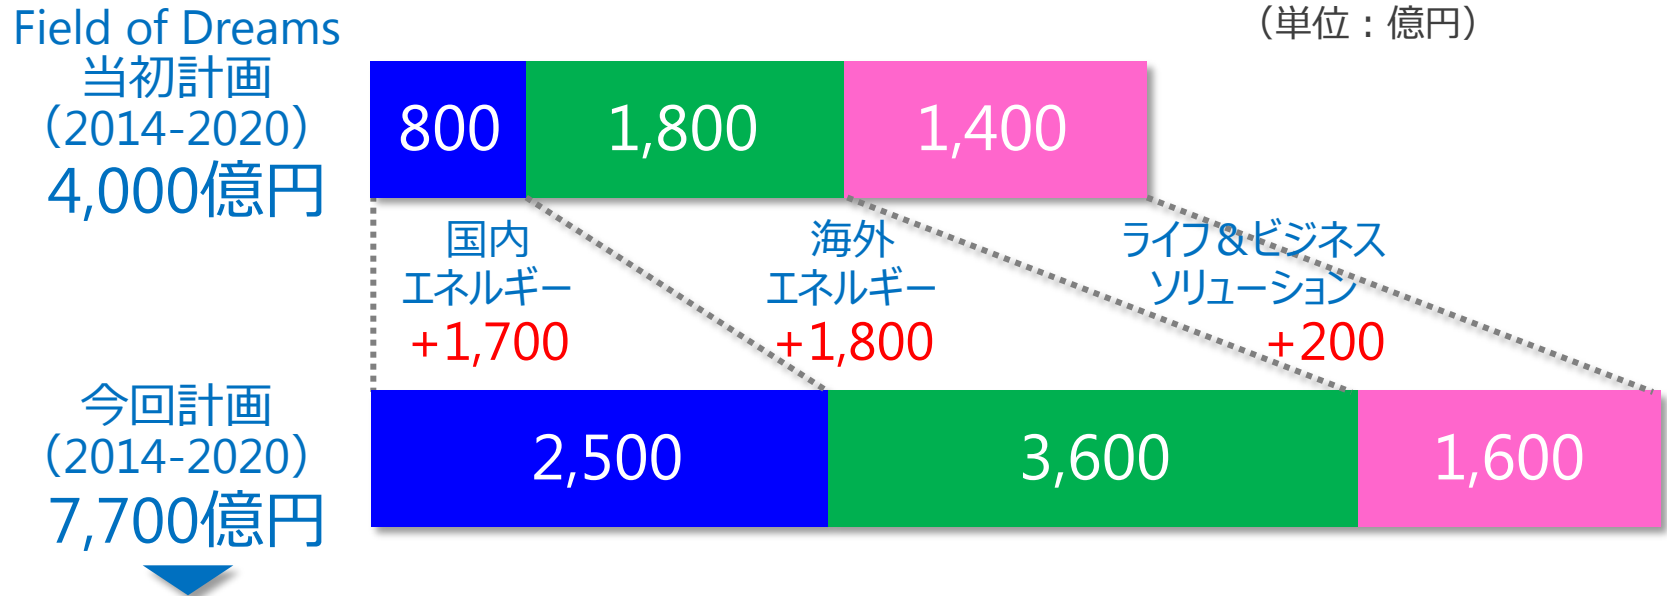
Field of Dreams
当初計画
(2014-2020)
4,000億円

(単位：億円)

800

1,800

1,400

国内
エネルギー
+1,700

海外
エネルギー
+1,800

ライフ&ビジネス
ソリューション
+200

今回計画
(2014-2020)
7,700億円

2,500

3,600

1,600